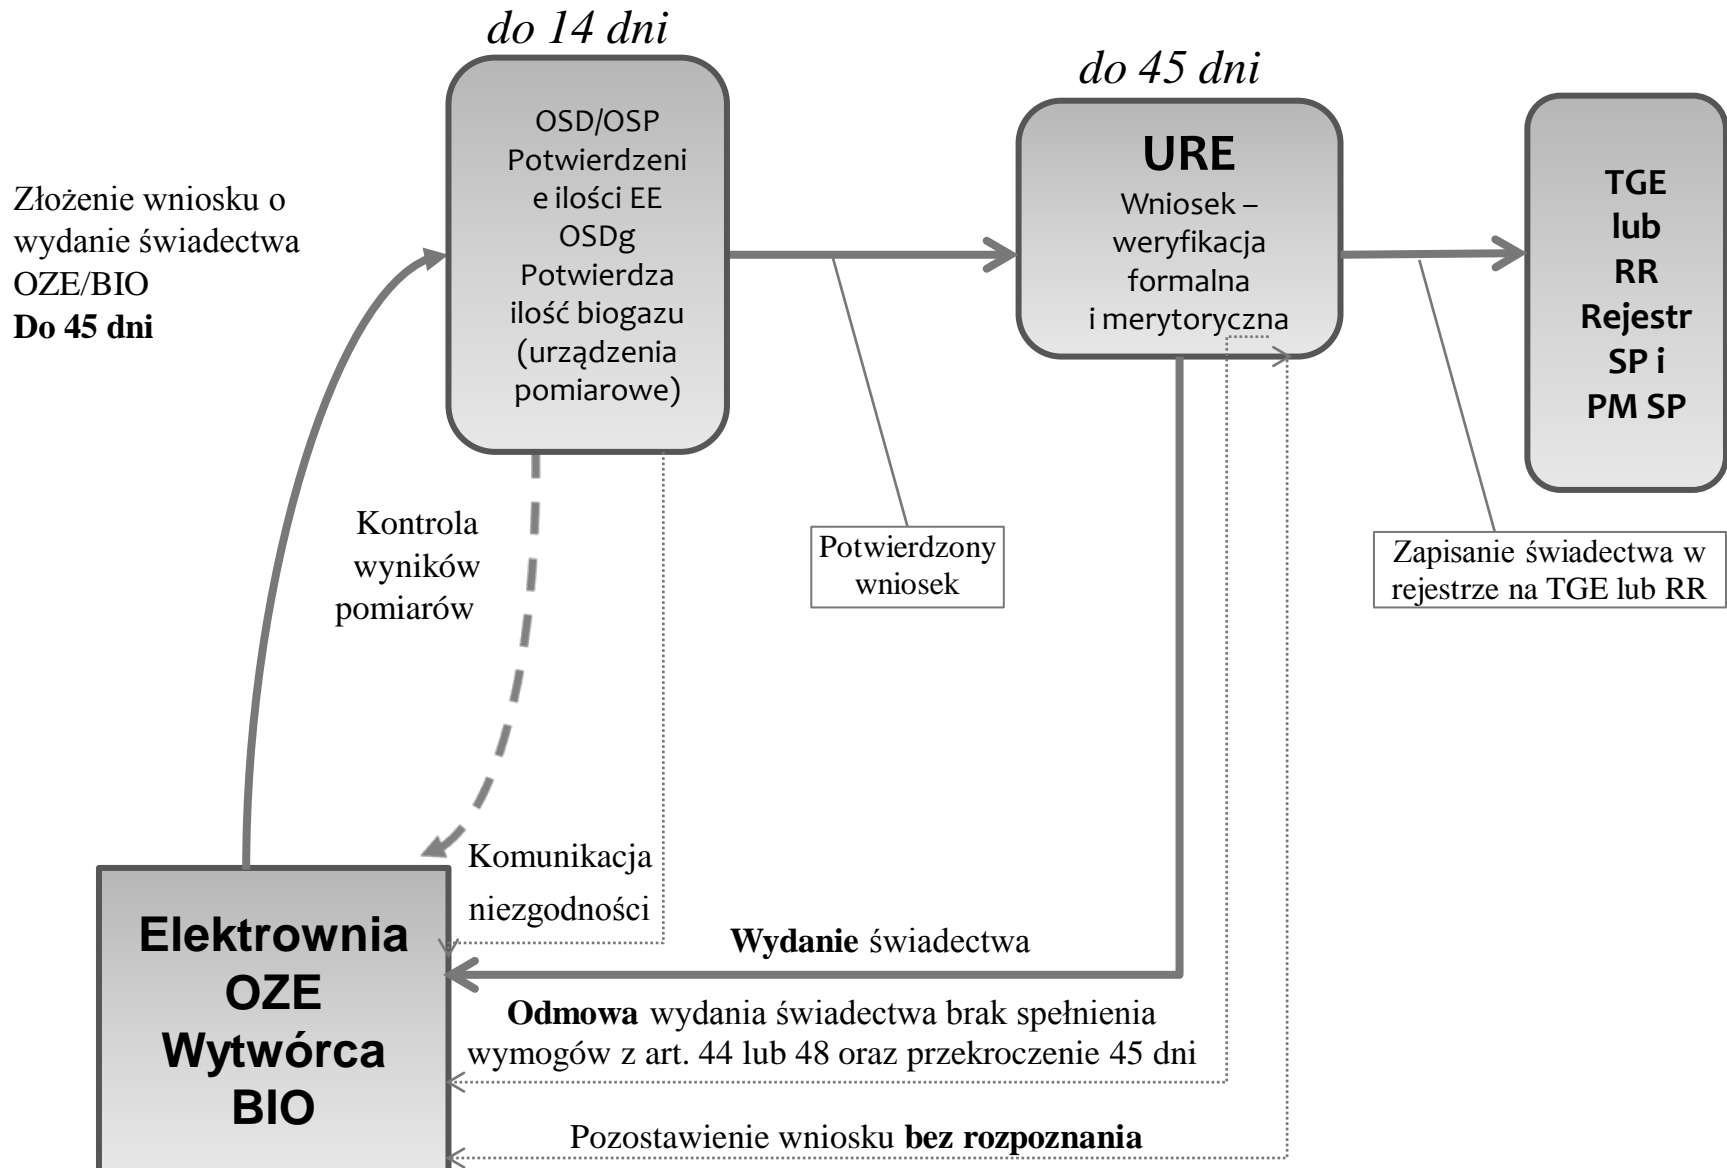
do 14 dni

OSD/OSP Potwierdzenie ilości EE OSDg Potwierdza ilość biogazu (urządzenia pomiarowe)

do 45 dni

URE
Wniosek – weryfikacja formalna i merytoryczna

TGE
lub
RR
Rejestr
SP i
PM SP

Złożenie wniosku o wydanie świadectwa OZE/BIO
**Do 45 dni**

Kontrola wyników pomiarów

Potwierdzony wniosek

Zapisanie świadectwa w rejestrze na TGE lub RR

Komunikacja niezgodności

Elektrownia
OZE
Wytwórca
BIO

**Wydanie** świadectwa

**Odmowa** wydania świadectwa brak spełnienia wymogów z art. 44 lub 48 oraz przekroczenie 45 dni

Pozostawienie wniosku **bez rozpoznania**